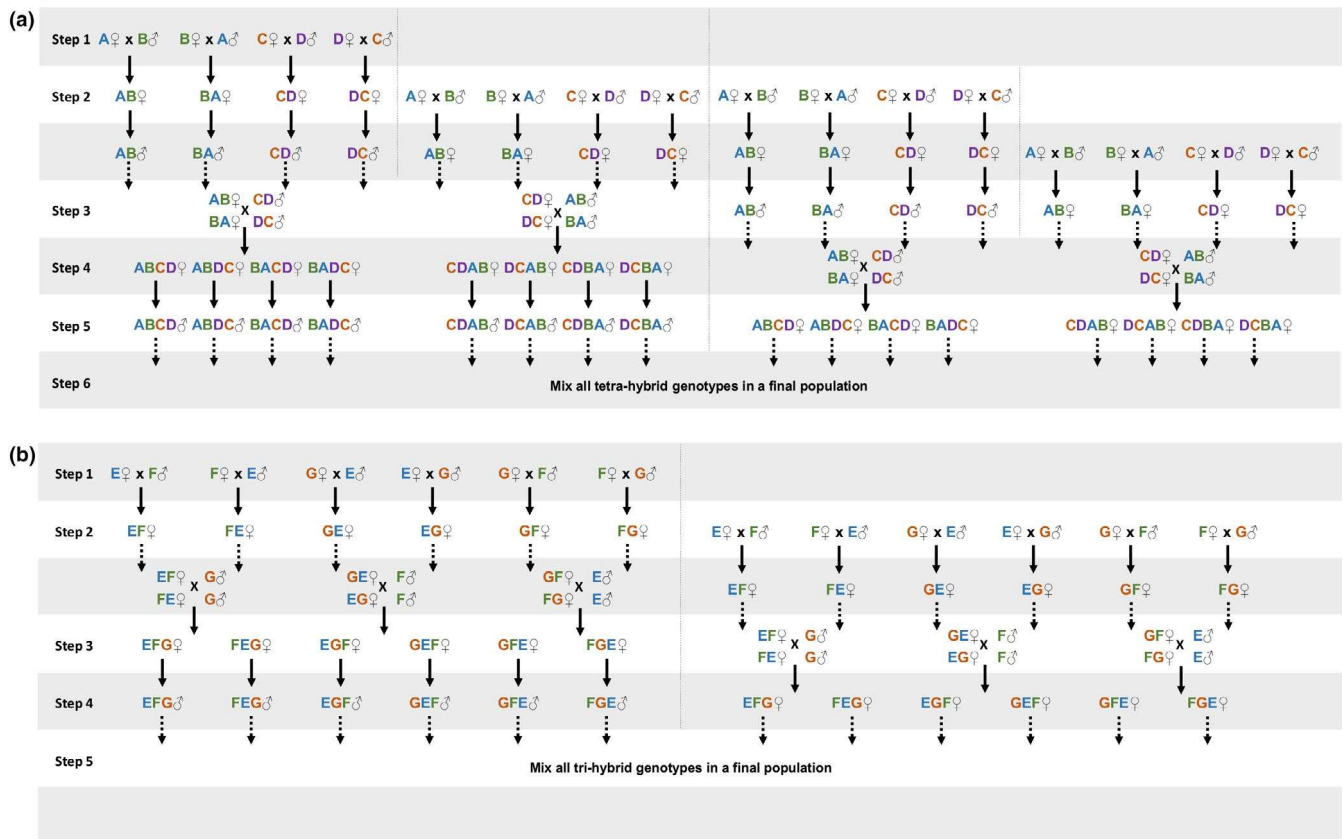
(a)

Step 1 A♀ x B♂ B♀ x A♂ C♀ x D♂ D♀ x C♂

Step 2 AB♀ BA♀ CD♀ DC♀ A♀ x B♂ B♀ x A♂ C♀ x D♂ D♀ x C♂ A♀ x B♂ B♀ x A♂ C♀ x D♂ D♀ x C♂

AB♂ BA♂ CD♂ DC♂ AB♀ BA♀ CD♀ DC♀ AB♀ BA♀ CD♀ DC♀ A♀ x B♂ B♀ x A♂ C♀ x D♂ D♀ x C♂

Step 3 AB♀ x CD♂ BA♀ DC♂ CD♀ x AB♂ DC♀ BA♂ AB♂ BA♂ CD♂ DC♂ AB♀ BA♀ CD♀ DC♀

Step 4 ABCD♀ ABDC♀ BACD♀ BADC♀ CDAB♀ DCAB♀ CDBA♀ DCBA♀ AB♀ x CD♂ BA♀ DC♂ CD♀ x AB♂ DC♀ BA♂

Step 5 ABCD♂ ABDC♂ BACD♂ BADC♂ CDAB♂ DCAB♂ CDBA♂ DCBA♂ ABCD♀ ABDC♀ BACD♀ BADC♀ CDAB♀ DCAB♀ CDBA♀ DCBA♀

Step 6 Mix all tetra-hybrid genotypes in a final population

(b)

Step 1 E♀ x F♂ F♀ x E♂ G♀ x E♂ E♀ x G♂ G♀ x F♂ F♀ x G♂

Step 2 EF♀ FE♀ GE♀ EG♀ GF♀ FG♀ E♀ x F♂ F♀ x E♂ G♀ x E♂ E♀ x G♂ G♀ x F♂ F♀ x G♂

EF♀ x G♂ FE♀ G♂ GE♀ x F♂ EG♀ F♂ GF♀ x E♂ FG♀ E♂ EF♀ FE♀ GE♀ EG♀ GF♀ FG♀

Step 3 EFG♀ FEG♀ EGF♀ GEF♀ GFE♀ FGE♀ EF♀ x G♂ FE♀ G♂ GE♀ x F♂ EG♀ F♂ GF♀ x E♂ FG♀ E♂

Step 4 EFG♂ FEG♂ EGF♂ GEF♂ GFE♂ FGE♂ EFG♀ FEG♀ EGF♀ GEF♀ GFE♀ FGE♀

Step 5 Mix all tri-hybrid genotypes in a final population